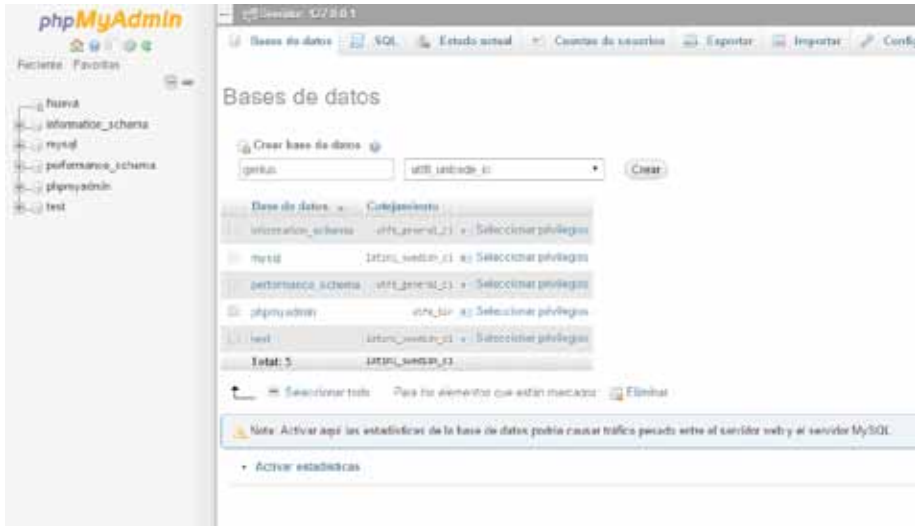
phpMyAdmin

Reciente Favoritas

Nueva
information_schema
mysql
performance_schema
phpmyadmin
test

Servidor: 127.0.0.1

Bases de datos SQL Estado actual Cuentas de usuarios Exportar Importar Config

Bases de datos

Crear base de datos

genius utf8_unicode_ci Crear

| | Base de datos | Cotejamiento | |
|---|---|---|---|
| | information_schema | utf8_general_ci | Seleccionar privilegios |
| | mysql | latin1_swedish_ci | Seleccionar privilegios |
| | performance_schema | utf8_general_ci | Seleccionar privilegios |
| | phpmyadmin | utf8_bin | Seleccionar privilegios |
| | test | latin1_swedish_ci | Seleccionar privilegios |
| | Total: 5 | latin1_swedish_ci | |

Seleccionar todo Para los elementos que están marcados: Eliminar

Nota: Activar aquí las estadísticas de la base de datos podría causar tráfico pesado entre el servidor web y el servidor MySQL.

Activar estadísticas